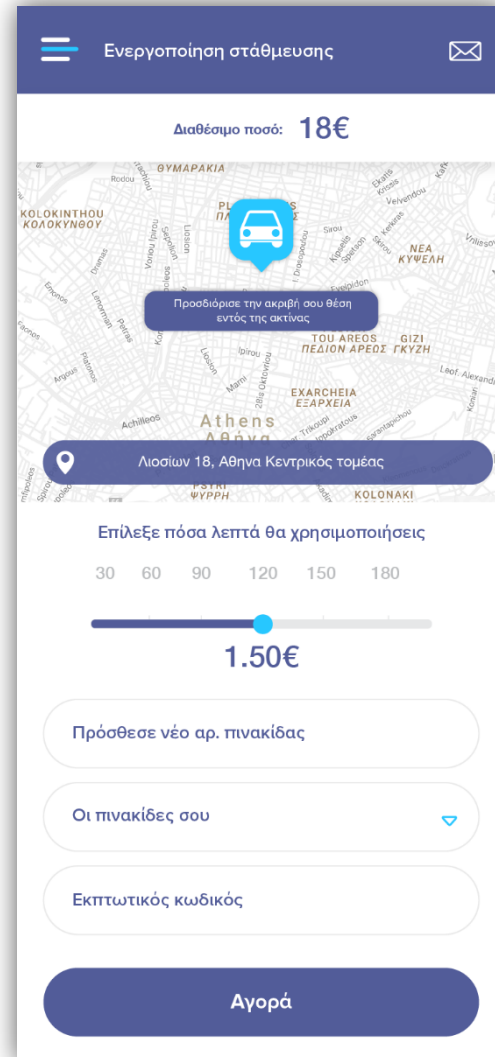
Ενεργοποίηση στάθμευσης

Διαθέσιμο ποσό: 18€

ΘΥΜΑΡΑΚΙΑ
KOLOKINTHOU
ΚΟΛΟΚΥΝΘΟΥ
NEA
ΚΥΨΕΛΗ
Προσδιόρισε την ακριβή σου θέση εντός της ακτίνας
TOU AREOS
ΠΕΔΙΟΝ ΑΡΕΩΣ
GIZI
ΓΚΥΖΗ
EXARCHEIA
ΕΞΑΡΧΕΙΑ
Athens
PSYRI
ΨΥΡΡΗ
KOLONAKI

Λιοσίων 18, Αθηνα Κεντρικός τομέας

Επίλεξε πόσα λεπτά θα χρησιμοποιήσεις

30 60 90 120 150 180

1.50€

Πρόσθεσε νέο αρ. πινακίδας

Οι πινακίδες σου

Εκπτωτικός κωδικός

Αγορά